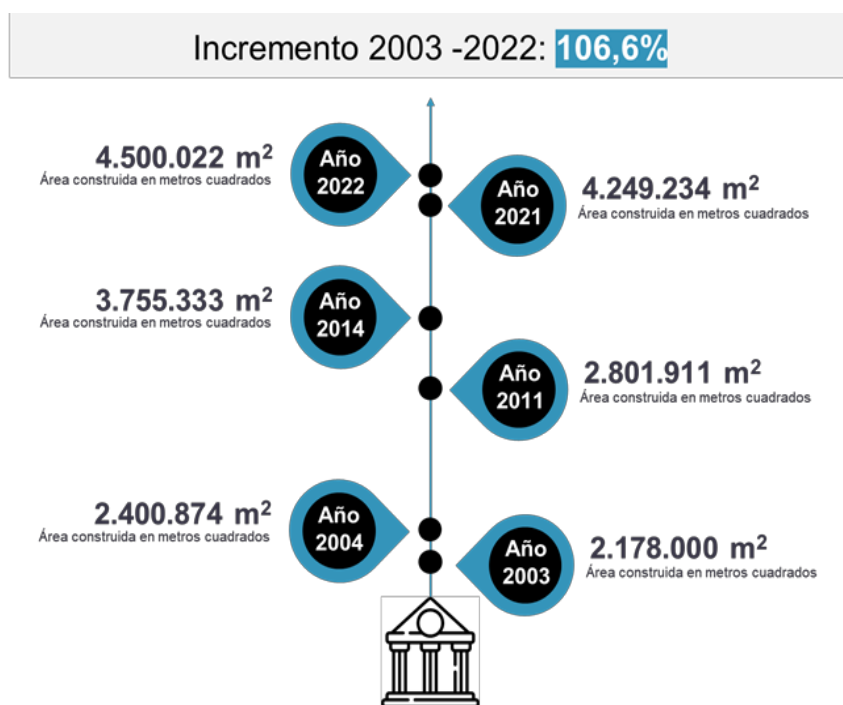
Incremento 2003 -2022: 106,6%

4.500.022 $m^2$
Área construida en metros cuadrados

Año 2022

Año 2021

4.249.234 $m^2$
Área construida en metros cuadrados

3.755.333 $m^2$
Área construida en metros cuadrados

Año 2014

Año 2011

2.801.911 $m^2$
Área construida en metros cuadrados

2.400.874 $m^2$
Área construida en metros cuadrados

Año 2004

Año 2003

2.178.000 $m^2$
Área construida en metros cuadrados